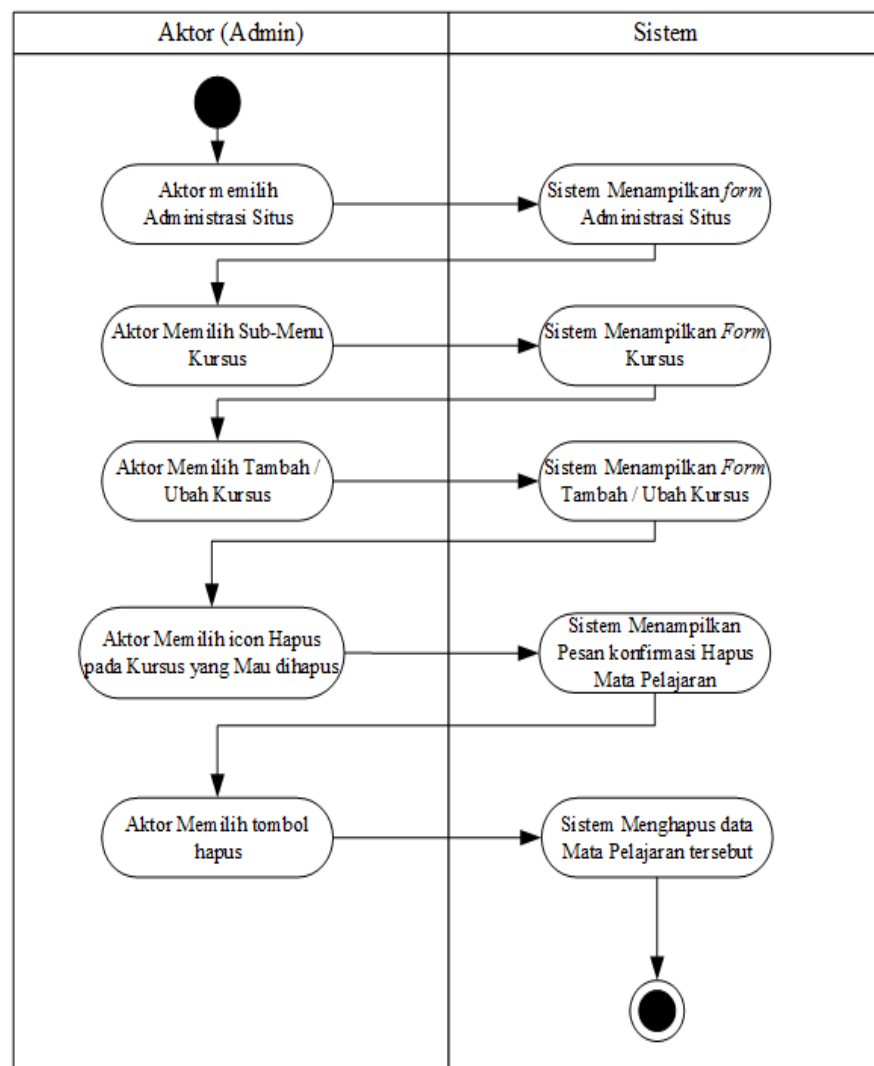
| Aktor (Admin) | Sistem |
|---|---|

Aktor memilih Administrasi Situs

Sistem Menampilkan *form* Administrasi Situs

Aktor Memilih Sub-Menu Kursus

Sistem Menampilkan *Form* Kursus

Aktor Memilih Tambah / Ubah Kursus

Sistem Menampilkan *Form* Tambah / Ubah Kursus

Aktor Memilih icon Hapus pada Kursus yang Mau dihapus

Sistem Menampilkan Pesan konfirmasi Hapus Mata Pelajaran

Aktor Memilih tombol hapus

Sistem Menghapus data Mata Pelajaran tersebut